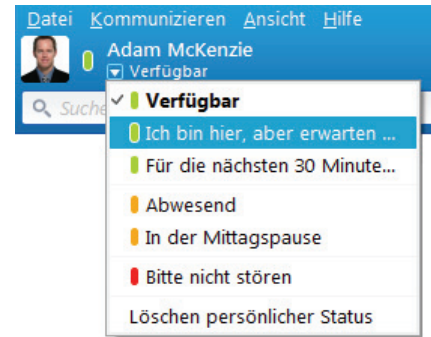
Datei Kommunizieren Ansicht Hilfe

Adam McKenzie
Verfügbar

Suche

✓ Verfügbar
Ich bin hier, aber erwarten ...
Für die nächsten 30 Minute...
Abwesend
In der Mittagspause
Bitte nicht stören
Löschen persönlicher Status